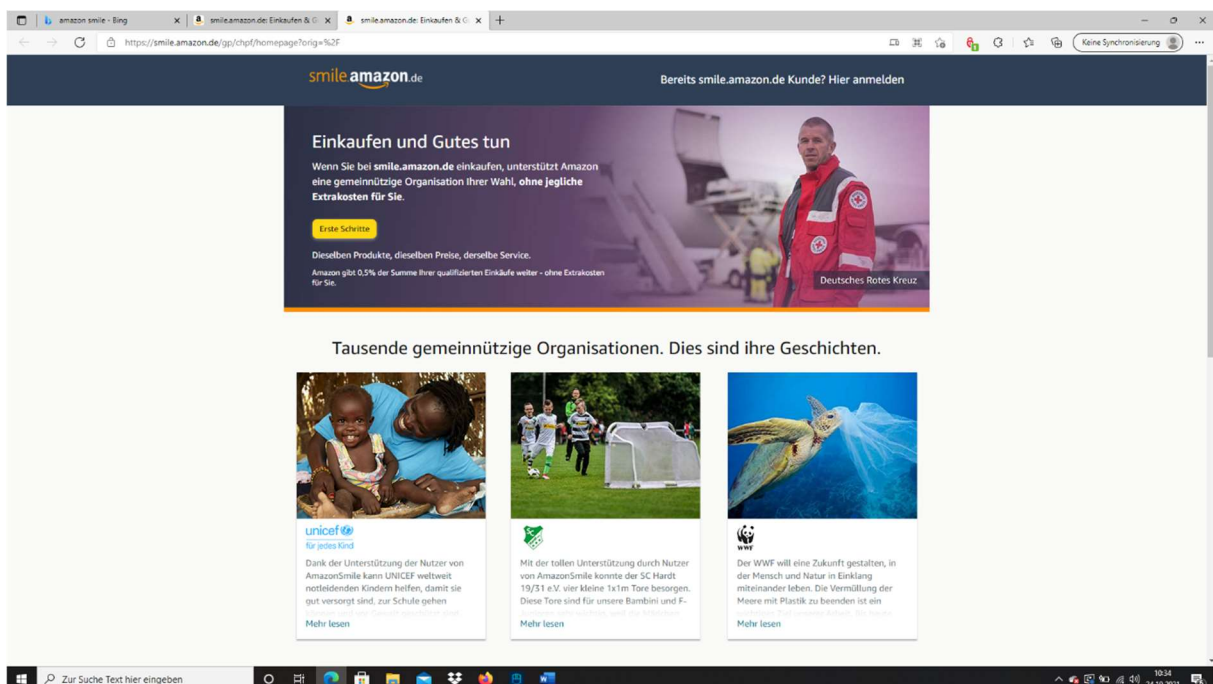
amazon smile - Bing
smile.amazon.de: Einkaufen & G
smile.amazon.de: Einkaufen & G
https://smile.amazon.de/gp/chpf/homepage?orig=%2F
Keine Synchronisierung

smile.amazon.de
Bereits smile.amazon.de Kunde? Hier anmelden

Einkaufen und Gutes tun

Wenn Sie bei smile.amazon.de einkaufen, unterstützt Amazon eine gemeinnützige Organisation Ihrer Wahl, ohne jegliche Extrakosten für Sie.

Erste Schritte

Dieselben Produkte, dieselben Preise, derselbe Service.

Amazon gibt 0,5% der Summe Ihrer qualifizierten Einkäufe weiter - ohne Extrakosten für Sie.

Deutsches Rotes Kreuz

Tausende gemeinnützige Organisationen. Dies sind ihre Geschichten.

unicef
für jedes Kind

Dank der Unterstützung der Nutzer von AmazonSmile kann UNICEF weltweit notleidenden Kindern helfen, damit sie gut versorgt sind, zur Schule gehen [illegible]

Mehr lesen

Mit der tollen Unterstützung durch Nutzer von AmazonSmile konnte der SC Hardt 19/31 e.V. vier kleine 1x1m Tore besorgen. Diese Tore sind für unsere Bambini und F- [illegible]

Mehr lesen

WWF

Der WWF will eine Zukunft gestalten, in der Mensch und Natur in Einklang miteinander leben. Die Vermüllung der Meere mit Plastik zu beenden ist ein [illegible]

Mehr lesen

Zur Suche Text hier eingeben
10:34
24.10.2021